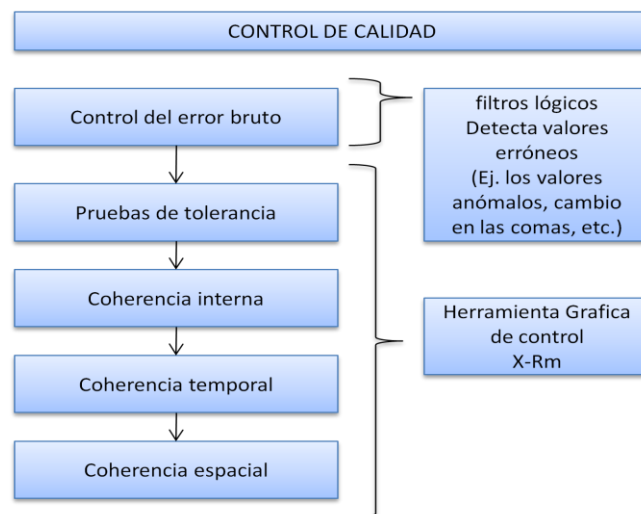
CONTROL DE CALIDAD

Control del error bruto

filtros lógicos
Detecta valores erróneos
(Ej. los valores anómalos, cambio en las comas, etc.)

Pruebas de tolerancia

Coherencia interna

Herramienta Grafica de control
X-Rm

Coherencia temporal

Coherencia espacial